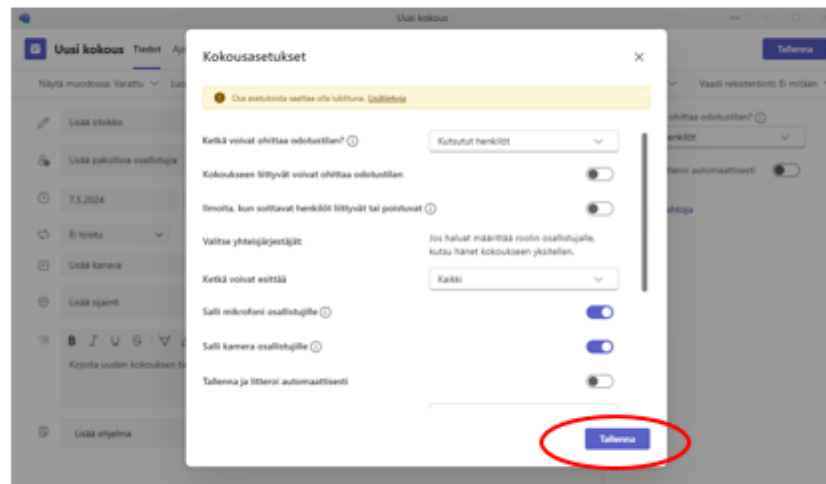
Uusi kokous

Uusi kokous Tiedot Ajo

Tallenna

Näytä muodossa: Varattu

Vaadi rekisteröinti: Ei mitään

Lisää otsikko

Lisää pakollisia osallistujia

7.5.2024

Ei toistu

Lisää kanava

Lisää sijainti

Kirjoita uuden kokouksen ti

Lisää ohjelma

ohittaa odotustilan?

henkilöt

litteroi automaattisesti

ohjeita

Kokousasetukset

Osa asetuksista saattaa olla lukittuna. Lisätietoja

Ketkä voivat ohittaa odotustilan?

Kutsutut henkilöt

Kokoukseen liittyvät voivat ohittaa odotustilan

Ilmoita, kun soittavat henkilöt liittyvät tai poistuvat

Valitse yhteisjärjestäjät:

Jos haluat määrittää roolin osallistujalle, kutsu hänet kokoukseen yksitellen.

Ketkä voivat esittää

Kaikki

Salli mikrofoni osallistujille

Salli kamera osallistujille

Tallenna ja litteroi automaattisesti

Tallenna